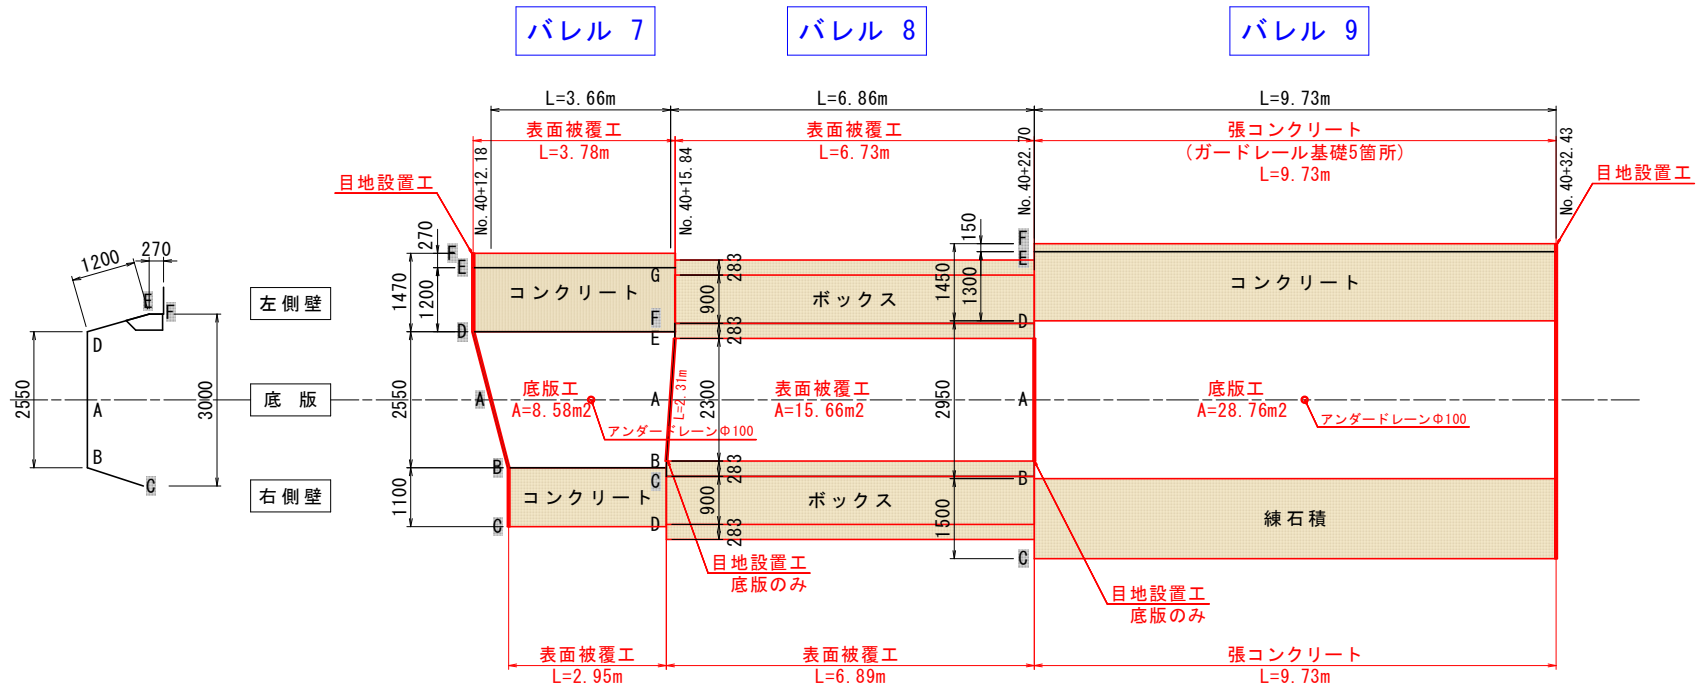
バレル 7

バレル 8

バレル 9

L=3.66m

L=6.86m

L=9.73m

表面被覆工
L=3.78m

表面被覆工
L=6.73m

張コンクリート
（ガードレール基礎5箇所）
L=9.73m

No. 40+12.18

No. 40+15.84

No. 40+22.70

No. 40+32.43

目地設置工

目地設置工

1200

270

E

F

D

A

B

C

2550

3000

左側壁

底 版

右側壁

270

1470

1200

F

E

D

G

F

E

コンクリート

283

900

283

ボックス

150

1450

1300

F

E

D

コンクリート

2550

A

底版工
A=8.58m2

アンダードレーンΦ100

L=2.31m

A

2300

表面被覆工
A=15.66m2

2950

A

底版工
A=28.76m2

アンダードレーンΦ100

1100

B

C

コンクリート

B

C

D

283

900

283

ボックス

1500

B

C

練石積

目地設置工
底版のみ

目地設置工
底版のみ

表面被覆工
L=2.95m

表面被覆工
L=6.89m

張コンクリート
L=9.73m